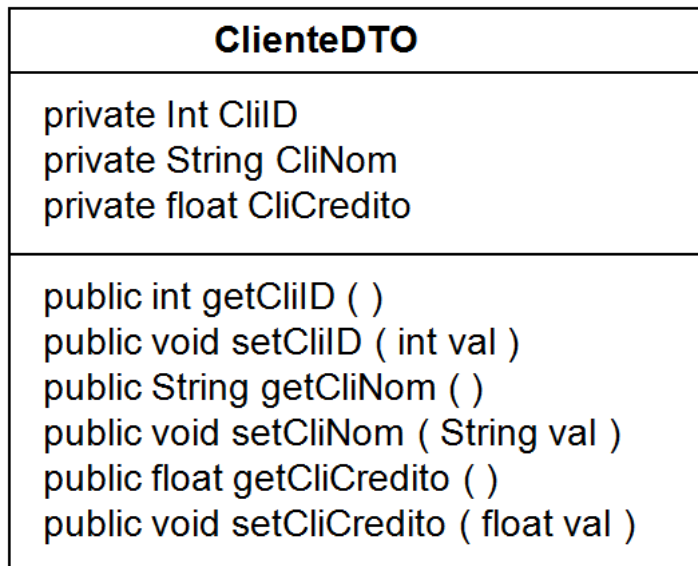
ClienteDTO

private Int CliID
private String CliNom
private float CliCredito

public int getCliID ( )
public void setCliID ( int val )
public String getCliNom ( )
public void setCliNom ( String val )
public float getCliCredito ( )
public void setCliCredito ( float val )